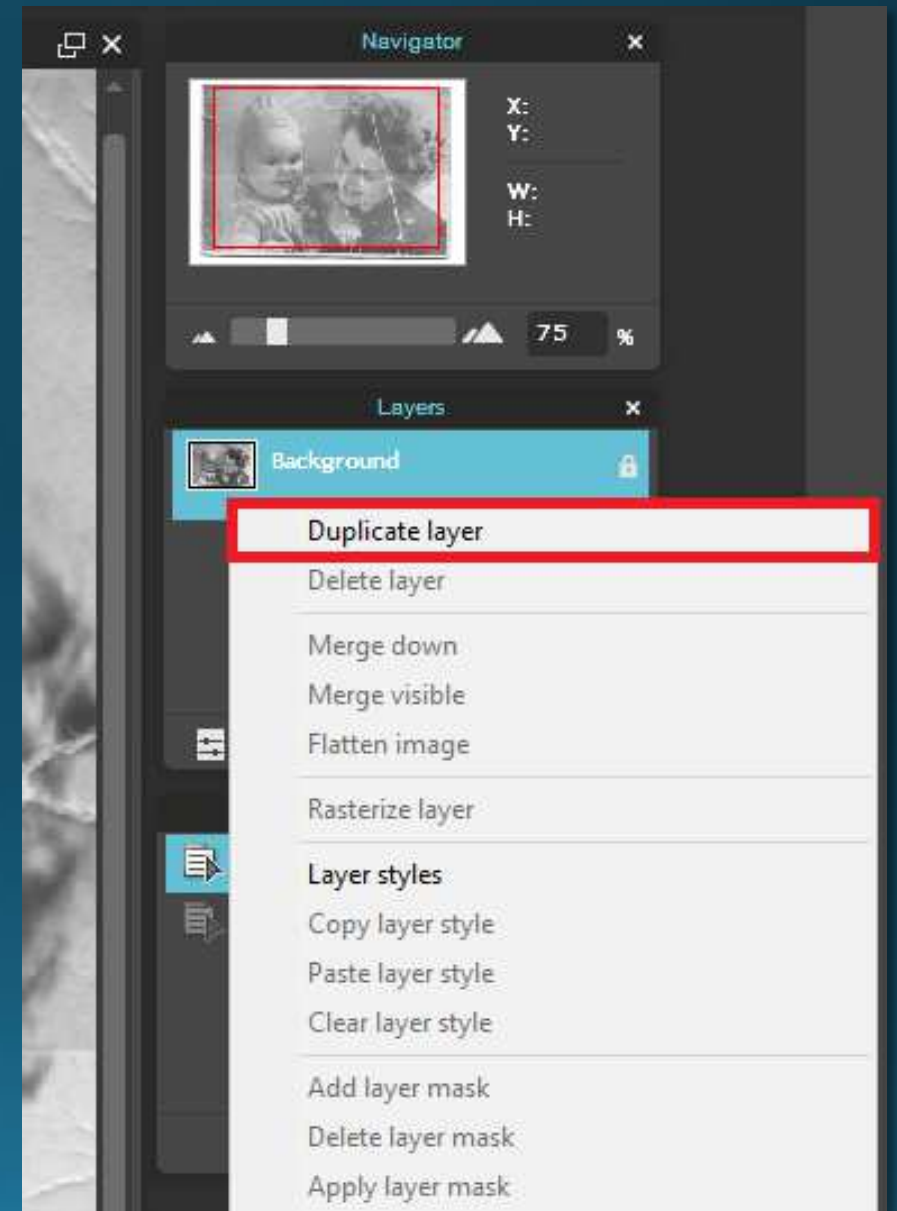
Navigator

X:
Y:

W:
H:

75 %

Layers

Background

Duplicate layer
Delete layer

Merge down
Merge visible
Flatten image

Rasterize layer

Layer styles
Copy layer style
Paste layer style
Clear layer style

Add layer mask
Delete layer mask
Apply layer mask